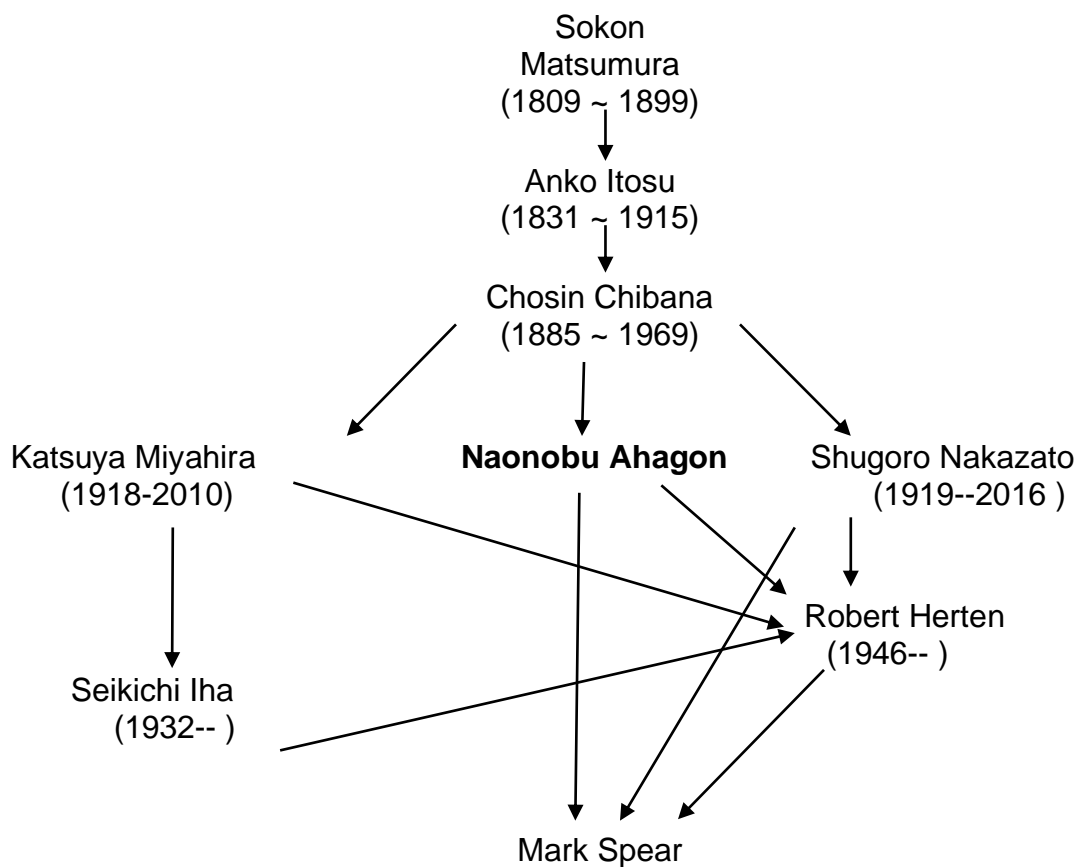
Sokon Matsumura
(1809 ~ 1899)

Anko Itosu
(1831 ~ 1915)

Chosin Chibana
(1885 ~ 1969)

Katsuya Miyahira
(1918-2010)

**Naonobu Ahagon**

Shugoro Nakazato
(1919--2016 )

Robert Herten
(1946-- )

Seikichi Iha
(1932-- )

Mark Spear